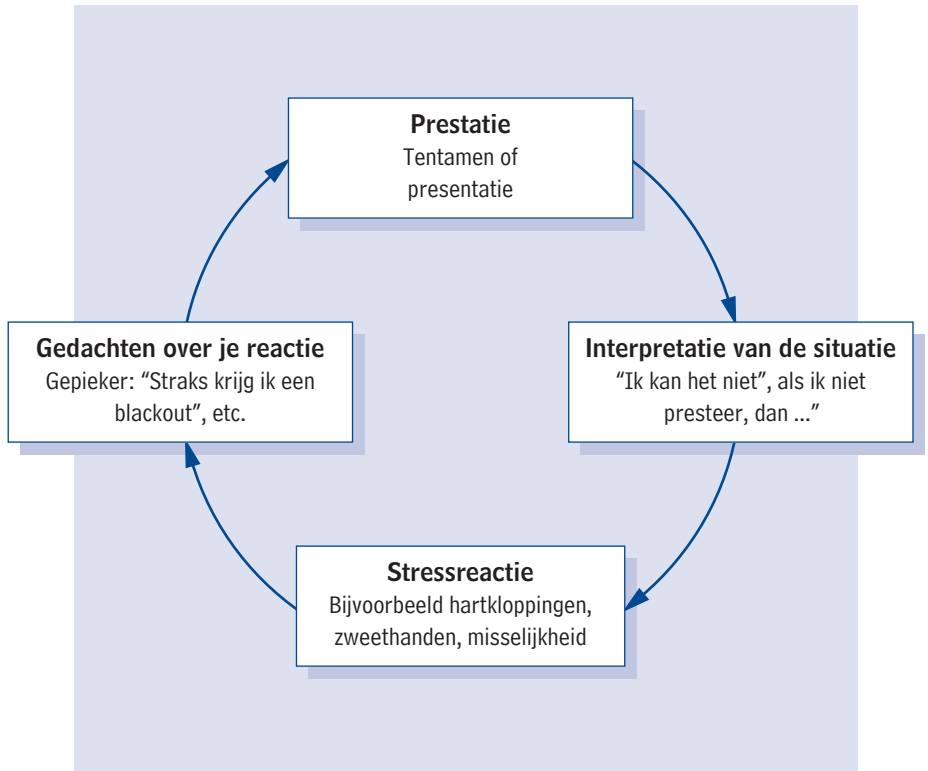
Prestatie
Tentamen of presentatie

Interpretatie van de situatie
"Ik kan het niet", als ik niet presteer, dan ..."

Stressreactie
Bijvoorbeeld hartkloppingen, zweethanden, misselijkheid

Gedachten over je reactie
Gepieker: "Straks krijg ik een blackout", etc.